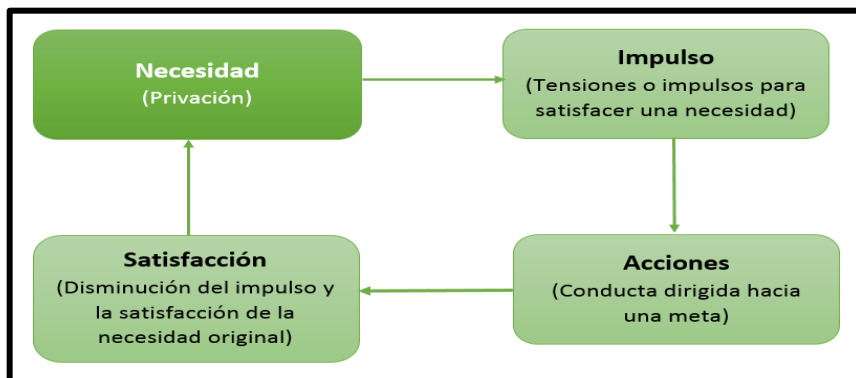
Necesidad
(Privación)

Impulso
(Tensiones o impulsos para satisfacer una necesidad)

Acciones
(Conducta dirigida hacia una meta)

Satisfacción
(Disminución del impulso y la satisfacción de la necesidad original)